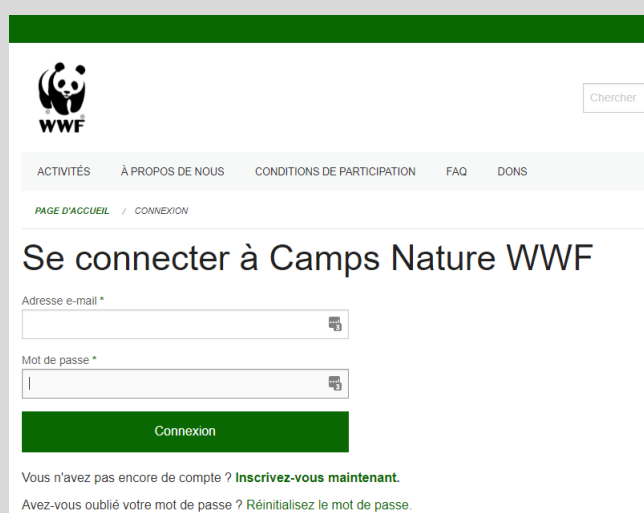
WWF

Chercher

ACTIVITÉS À PROPOS DE NOUS CONDITIONS DE PARTICIPATION FAQ DONS

PAGE D'ACCUEIL / CONNEXION

Se connecter à Camps Nature WWF

Adresse e-mail *

Mot de passe *

Connexion

Vous n'avez pas encore de compte ? Inscrivez-vous maintenant.

Avez-vous oublié votre mot de passe ? Réinitialisez le mot de passe.